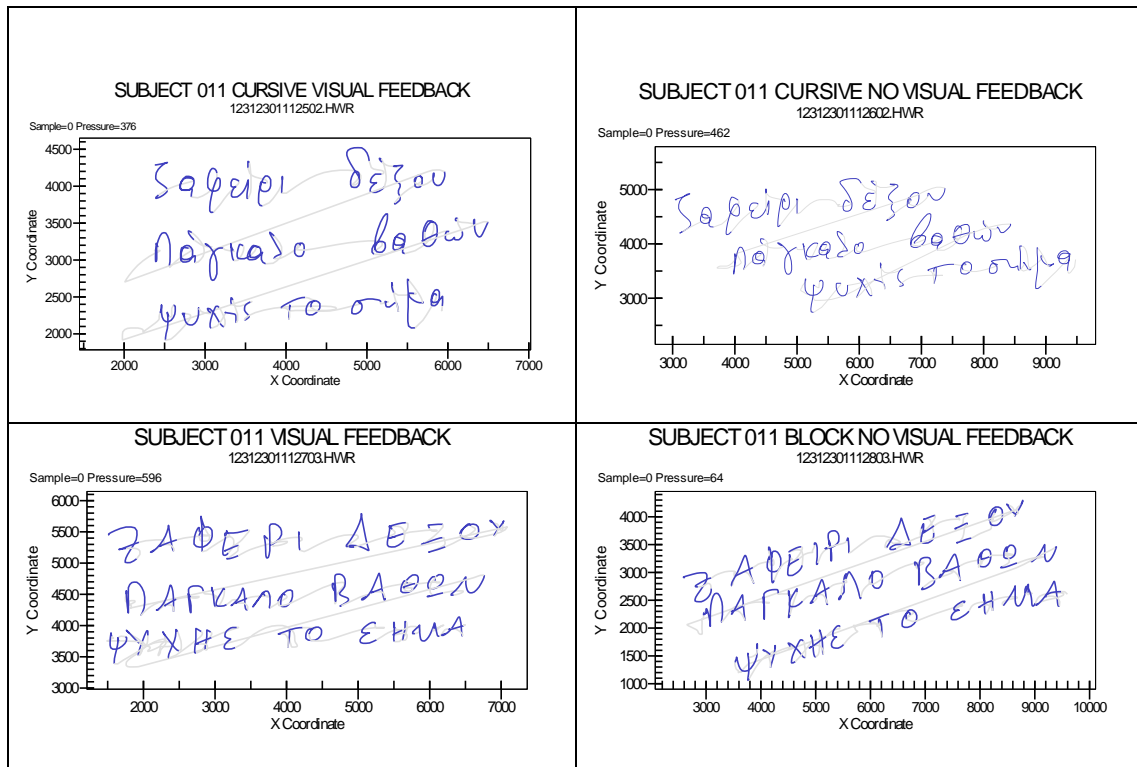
SUBJECT 011 CURSIVE VISUAL FEEDBACK
12312301112502.HWR
Sample=0 Pressure=376

4500
4000
3500
3000
2500
2000
Y Coordinate

ζαφείρι δέξου
πάγκαλο βαθών
ψυχής το σήμα

2000 3000 4000 5000 6000 7000
X Coordinate

SUBJECT 011 CURSIVE NO VISUAL FEEDBACK
12312301112602.HWR
Sample=0 Pressure=462

5000
4000
3000
Y Coordinate

ζαφείρι δέξου
πάγκαλο βαθών
ψυχής το σήμα

3000 4000 5000 6000 7000 8000 9000
X Coordinate

SUBJECT 011 VISUAL FEEDBACK
12312301112703.HWR
Sample=0 Pressure=596

6000
5500
5000
4500
4000
3500
3000
Y Coordinate

ΖΑΦΕΡΙ ΔΕΞΟΥ
ΠΑΓΚΑΛΟ ΒΑΘΩΝ
ΨΥΧΗΣ ΤΟ ΣΗΜΑ

2000 3000 4000 5000 6000 7000
X Coordinate

SUBJECT 011 BLOCK NO VISUAL FEEDBACK
12312301112803.HWR
Sample=0 Pressure=64

4000
3500
3000
2500
2000
1500
1000
Y Coordinate

ΖΑΦΕΙΡΙ ΔΕΞΟΥ
ΠΑΓΚΑΛΟ ΒΑΘΩΝ
ΨΥΧΗΣ ΤΟ ΣΗΜΑ

3000 4000 5000 6000 7000 8000 9000 10000
X Coordinate